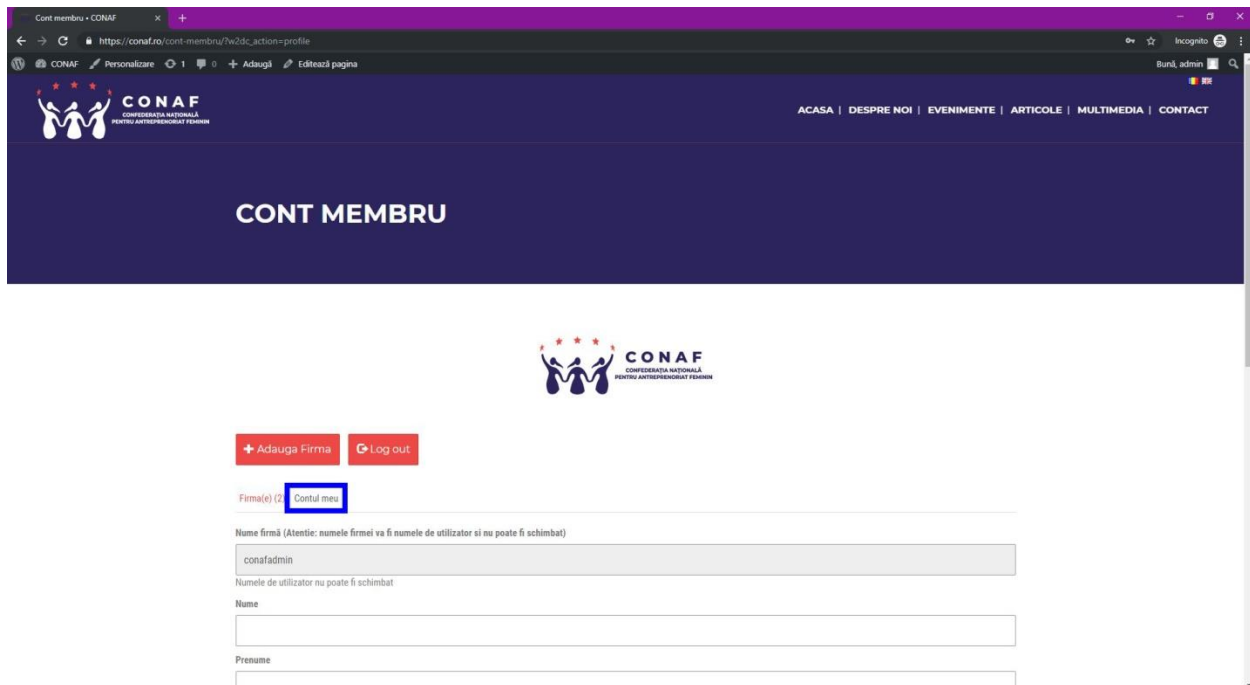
Cont membru • CONAF

https://conaf.ro/cont-membru/?w2dc_action=profile

Incognito

CONAF Personalizare 1 0 + Adaugă Editează pagina

Bună, admin

CONAF
CONFEDERAȚIA NAȚIONALĂ PENTRU ANTREPRENORIAT FEMININ

ACASA | DESPRE NOI | EVENIMENTE | ARTICOLE | MULTIMEDIA | CONTACT

CONT MEMBRU

CONAF
CONFEDERAȚIA NAȚIONALĂ PENTRU ANTREPRENORIAT FEMININ

+ Adauga Firma

Log out

Firma(e) (2) Contul meu

Nume firmă (Atentie: numele firmei va fi numele de utilizator si nu poate fi schimbat)

conafadmin

Numele de utilizator nu poate fi schimbat

Nume

Prenume